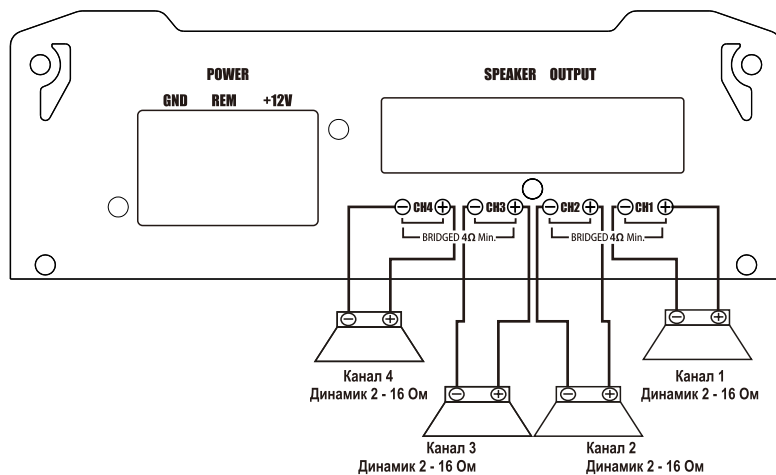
POWER

GND REM +12V

SPEAKER OUTPUT

⊖ CH4 ⊕ ⊖ CH3 ⊕ ⊖ CH2 ⊕ ⊖ CH1 ⊕

BRIDGED 4Ω Min.

BRIDGED 4Ω Min.

⊖ ⊕

⊖ ⊕

⊖ ⊕

⊖ ⊕

Канал 4
Динамик 2 - 16 Ом

Канал 1
Динамик 2 - 16 Ом

Канал 3
Динамик 2 - 16 Ом

Канал 2
Динамик 2 - 16 Ом